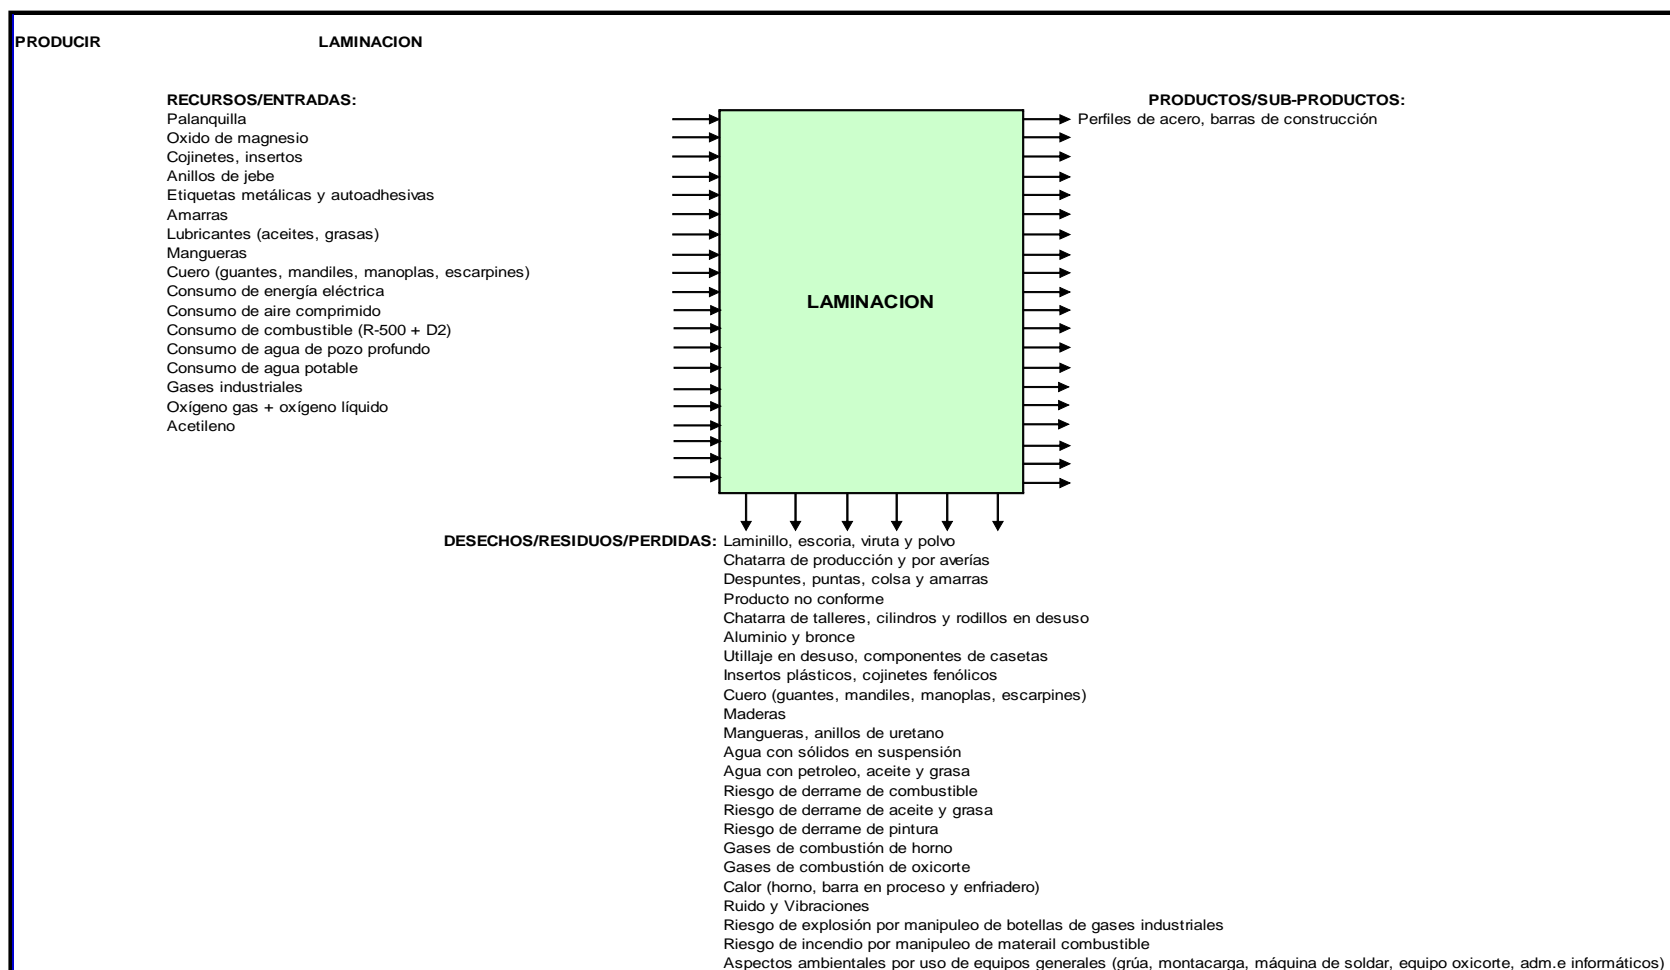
PRODUCIR LAMINACION

RECURSOS/ENTRADAS:
Palanquilla
Oxido de magnesio
Cojinetes, insertos
Anillos de jebe
Etiquetas metálicas y autoadhesivas
Amarras
Lubricantes (aceites, grasas)
Mangueras
Cuero (guantes, mandiles, manoplas, escarpines)
Consumo de energía eléctrica
Consumo de aire comprimido
Consumo de combustible (R-500 + D2)
Consumo de agua de pozo profundo
Consumo de agua potable
Gases industriales
Oxígeno gas + oxígeno líquido
Acetileno

LAMINACION

PRODUCTOS/SUB-PRODUCTOS:
Perfiles de acero, barras de construcción

DESECHOS/RESIDUOS/PERDIDAS: Laminillo, escoria, viruta y polvo
Chatarra de producción y por averías
Despuntes, puntas, colsa y amarras
Producto no conforme
Chatarra de talleres, cilindros y rodillos en desuso
Aluminio y bronce
Utillaje en desuso, componentes de casetas
Insertos plásticos, cojinetes fenólicos
Cuero (guantes, mandiles, manoplas, escarpines)
Maderas
Mangueras, anillos de uretano
Agua con sólidos en suspensión
Agua con petroleo, aceite y grasa
Riesgo de derrame de combustible
Riesgo de derrame de aceite y grasa
Riesgo de derrame de pintura
Gases de combustión de horno
Gases de combustión de oxicorte
Calor (horno, barra en proceso y enfriadero)
Ruido y Vibraciones
Riesgo de explosión por manipuleo de botellas de gases industriales
Riesgo de incendio por manipuleo de materail combustible
Aspectos ambientales por uso de equipos generales (grúa, montacarga, máquina de soldar, equipo oxicorte, adm.e informáticos)